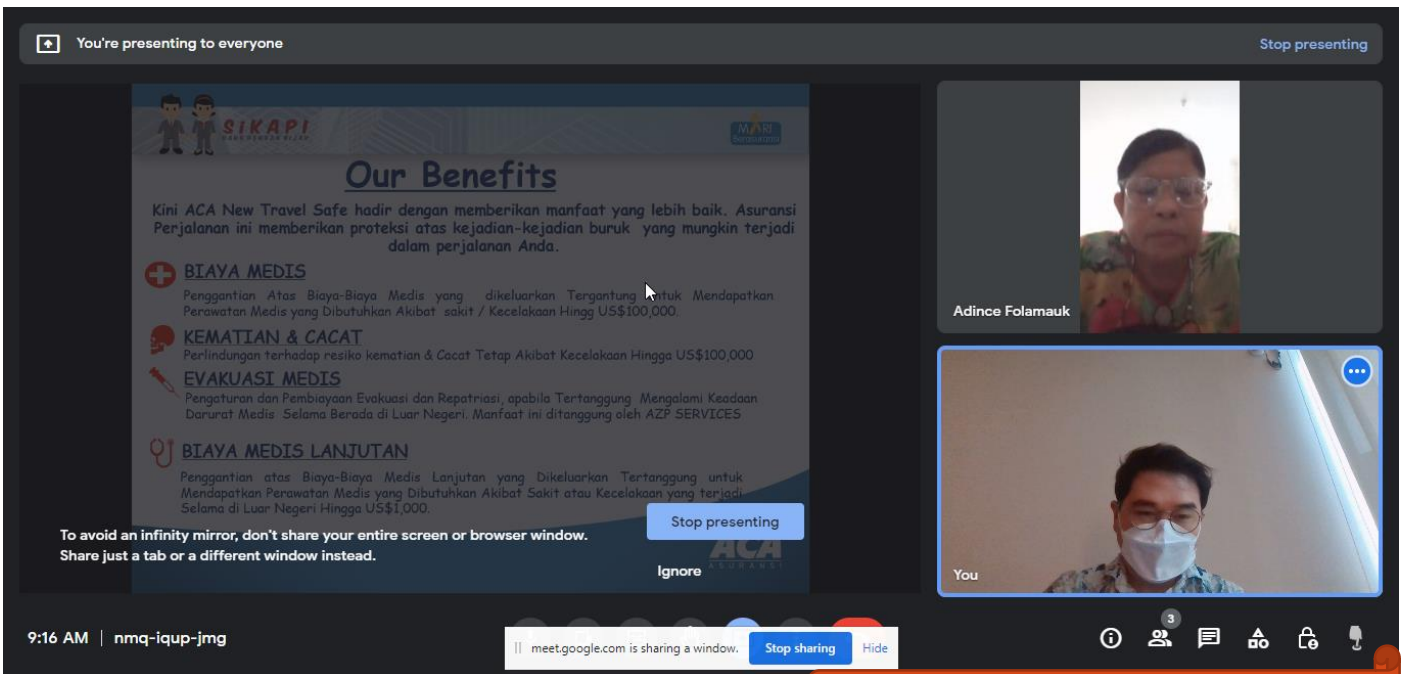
You're presenting to everyone

Stop presenting

SIKAPI

MAKI

Our Benefits

Kini ACA New Travel Safe hadir dengan memberikan manfaat yang lebih baik. Asuransi Perjalanan ini memberikan proteksi atas kejadian-kejadian buruk yang mungkin terjadi dalam perjalanan Anda.

BIAYA MEDIS

Penggantian Atas Biaya-Biaya Medis yang dikeluarkan Tergantung untuk Mendapatkan Perawatan Medis yang Dibutuhkan Akibat sakit / Kecelakaan Hingg US$100,000.

KEMATIAN & CACAT

Perlindungan terhadap resiko kematian & Cacat Tetap Akibat Kecelakaan Hingga US$100,000

EVAKUASI MEDIS

Pengaturan dan Pembiayaan Evakuasi dan Repatriasi, apabila Tertanggung Mengalami Keadaan Darurat Medis Selama Berada di Luar Negeri. Manfaat ini ditanggung oleh AZP SERVICES

BIAYA MEDIS LANJUTAN

Penggantian atas Biaya-Biaya Medis Lanjutan yang Dikeluarkan Tertanggung untuk Mendapatkan Perawatan Medis yang Dibutuhkan Akibat Sakit atau Kecelakaan yang terjadi Selama di Luar Negeri Hingga US$1,000.

To avoid an infinity mirror, don't share your entire screen or browser window. Share just a tab or a different window instead.

Stop presenting

Ignore

ACA ASURANSI

Adince Folamauk

You

9:16 AM | nmq-iqup-jmg

meet.google.com is sharing a window. Stop sharing Hide

3